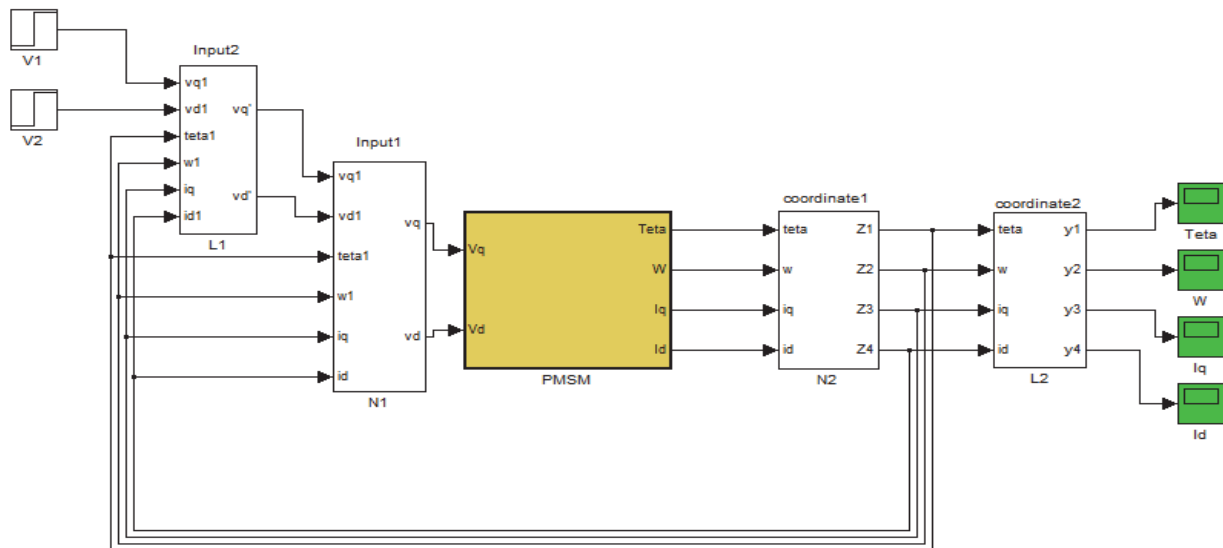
V1

V2

Input2

vq1
vd1
teta1
w1
iq
id1
vq'
vd'

L1

Input1

vq1
vd1
teta1
w1
iq
id
vq
vd

N1

Vq
Vd
Teta
W
Iq
Id

PMSM

coordinate1

teta
w
iq
id
Z1
Z2
Z3
Z4

N2

coordinate2

teta
w
iq
id
y1
y2
y3
y4

L2

Teta

W

Iq

Id